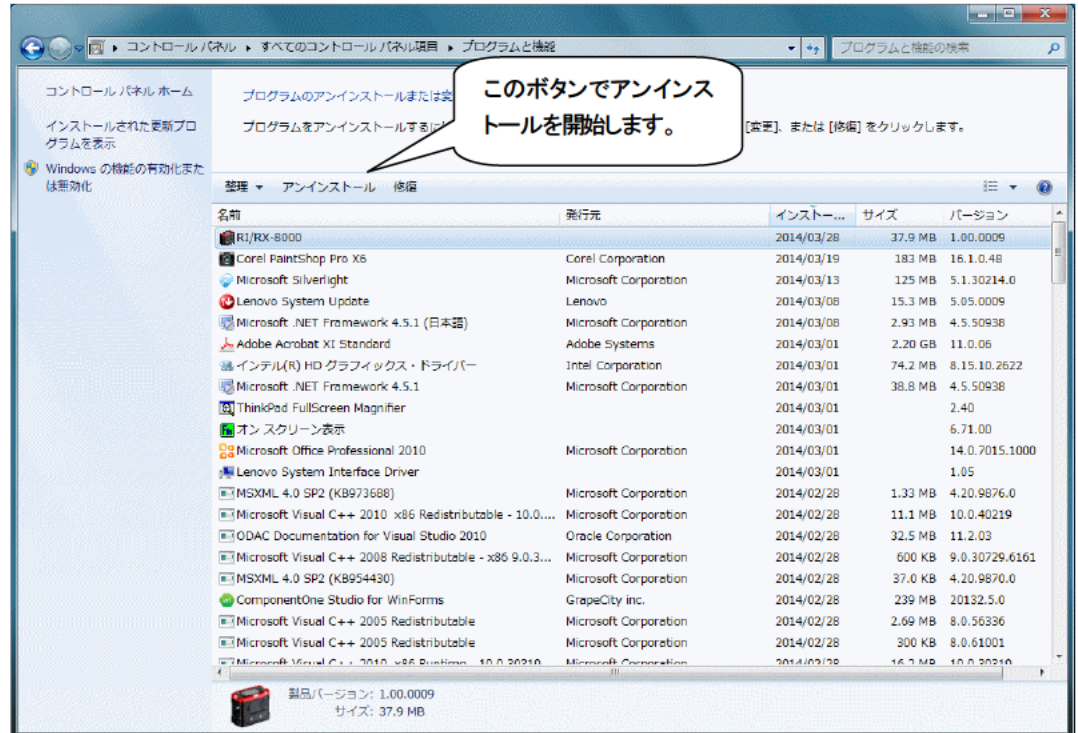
▸ コントロール パネル ▸ すべてのコントロール パネル項目 ▸ プログラムと機能

プログラムと機能の検索

コントロール パネル ホーム

インストールされた更新プログラムを表示

Windows の機能の有効化または無効化

プログラムのアンインストールまたは変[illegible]

プログラムをアンインストールするには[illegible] [変更]、または [修復] をクリックします。

このボタンでアンインストールを開始します。

整理 ▾ アンインストール 修復

| 名前 | 発行元 | インストー... | サイズ | バージョン |
|---|---|---|---|---|
| RJ/RX-8000 | | 2014/03/28 | 37.9 MB | 1.00.0009 |
| Corel PaintShop Pro X6 | Corel Corporation | 2014/03/19 | 183 MB | 16.1.0.48 |
| Microsoft Silverlight | Microsoft Corporation | 2014/03/13 | 125 MB | 5.1.30214.0 |
| Lenovo System Update | Lenovo | 2014/03/08 | 15.3 MB | 5.05.0009 |
| Microsoft .NET Framework 4.5.1 (日本語) | Microsoft Corporation | 2014/03/08 | 2.93 MB | 4.5.50938 |
| Adobe Acrobat XI Standard | Adobe Systems | 2014/03/01 | 2.20 GB | 11.0.06 |
| インテル(R) HD グラフィックス・ドライバー | Intel Corporation | 2014/03/01 | 74.2 MB | 8.15.10.2622 |
| Microsoft .NET Framework 4.5.1 | Microsoft Corporation | 2014/03/01 | 38.8 MB | 4.5.50938 |
| ThinkPad FullScreen Magnifier | | 2014/03/01 | | 2.40 |
| オン スクリーン表示 | | 2014/03/01 | | 6.71.00 |
| Microsoft Office Professional 2010 | Microsoft Corporation | 2014/03/01 | | 14.0.7015.1000 |
| Lenovo System Interface Driver | | 2014/03/01 | | 1.05 |
| MSXML 4.0 SP2 (KB973688) | Microsoft Corporation | 2014/02/28 | 1.33 MB | 4.20.9876.0 |
| Microsoft Visual C++ 2010 x86 Redistributable - 10.0.... | Microsoft Corporation | 2014/02/28 | 11.1 MB | 10.0.40219 |
| ODAC Documentation for Visual Studio 2010 | Oracle Corporation | 2014/02/28 | 32.5 MB | 11.2.03 |
| Microsoft Visual C++ 2008 Redistributable - x86 9.0.3... | Microsoft Corporation | 2014/02/28 | 600 KB | 9.0.30729.6161 |
| MSXML 4.0 SP2 (KB954430) | Microsoft Corporation | 2014/02/28 | 37.0 KB | 4.20.9870.0 |
| ComponentOne Studio for WinForms | GrapeCity inc. | 2014/02/28 | 239 MB | 20132.5.0 |
| Microsoft Visual C++ 2005 Redistributable | Microsoft Corporation | 2014/02/28 | 2.69 MB | 8.0.56336 |
| Microsoft Visual C++ 2005 Redistributable | Microsoft Corporation | 2014/02/28 | 300 KB | 8.0.61001 |
| Microsoft Visual C++ 2010 x86 Runtime - 10.0.30319 | Microsoft Corporation | 2014/02/28 | 16.2 MB | 10.0.30319 |

製品バージョン: 1.00.0009
サイズ: 37.9 MB